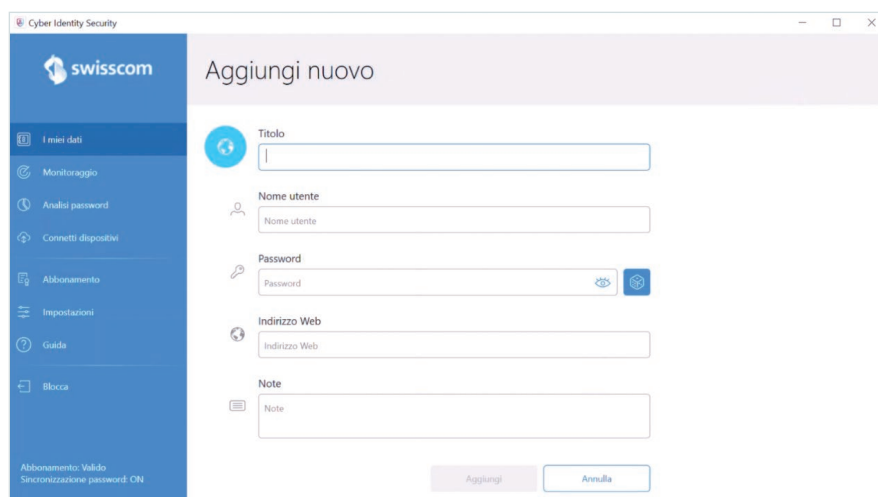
Cyber Identity Security

swisscom

I miei dati
Monitoraggio
Analisi password
Connetti dispositivi
Abbonamento
Impostazioni
Guida
Blocca

Abbonamento: Valido
Sincronizzazione password: ON

Aggiungi nuovo

Titolo

Nome utente
Nome utente

Password
Password

Indirizzo Web
Indirizzo Web

Note
Note

Aggiungi
Annulla